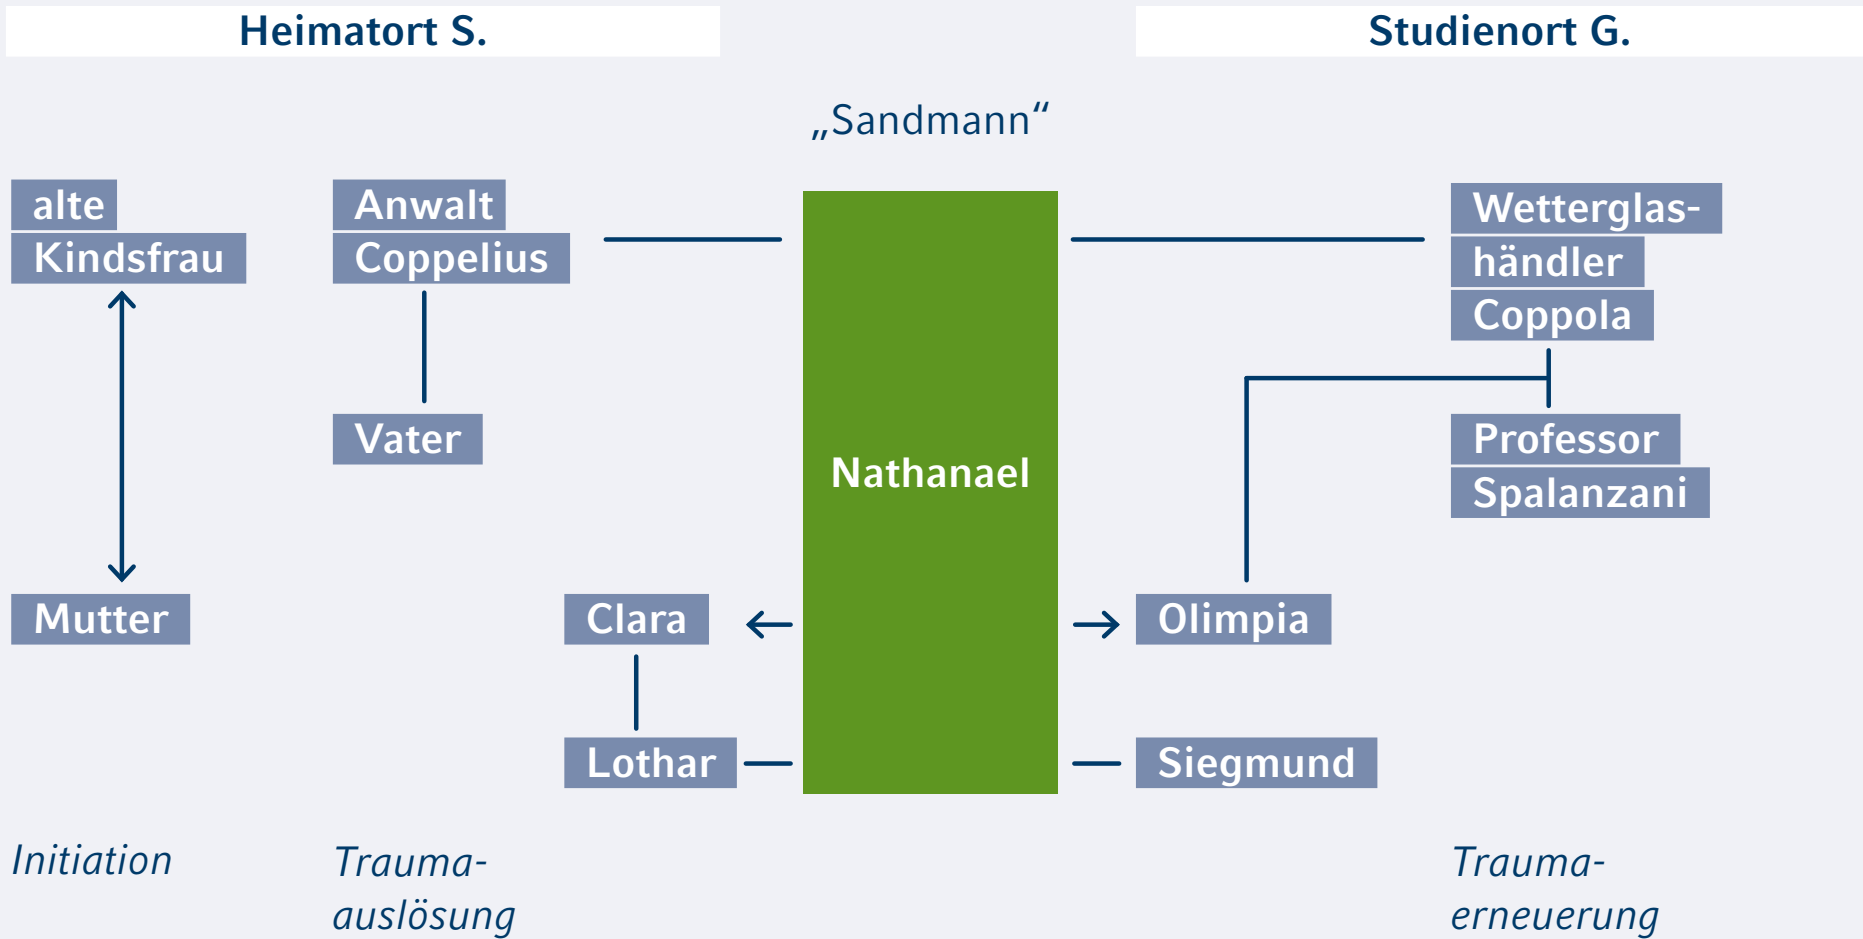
Heimatort S.

Studienort G.

„Sandmann“

alte Kindsfrau

Anwalt Coppelius

Wetterglashändler Coppola

Vater

Nathanael

Professor Spalanzani

Mutter

Clara

Olimpia

Lothar

Siegmund

Initiation

Traumaauslösung

Traumaerneuerung